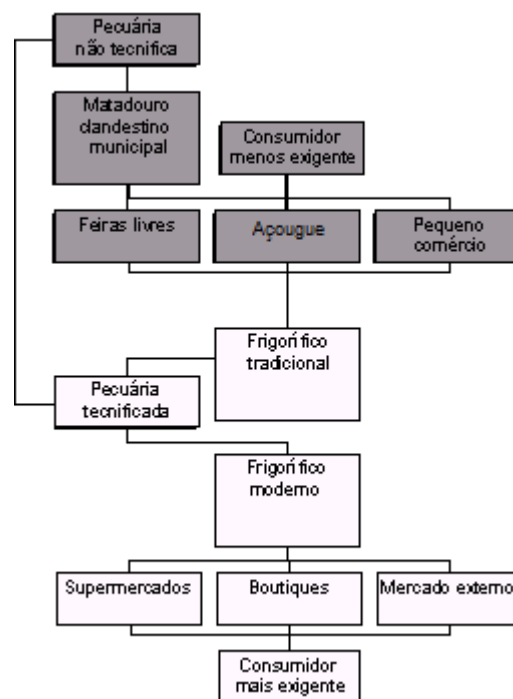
Pecuária não tecnifica

Matadouro clandestino municipal

Consumidor menos exigente

Feiras livres

Açougue

Pequeno comércio

Frigorífico tradicional

Pecuária tecnificada

Frigorífico moderno

Supermercados

Boutiques

Mercado externo

Consumidor mais exigente